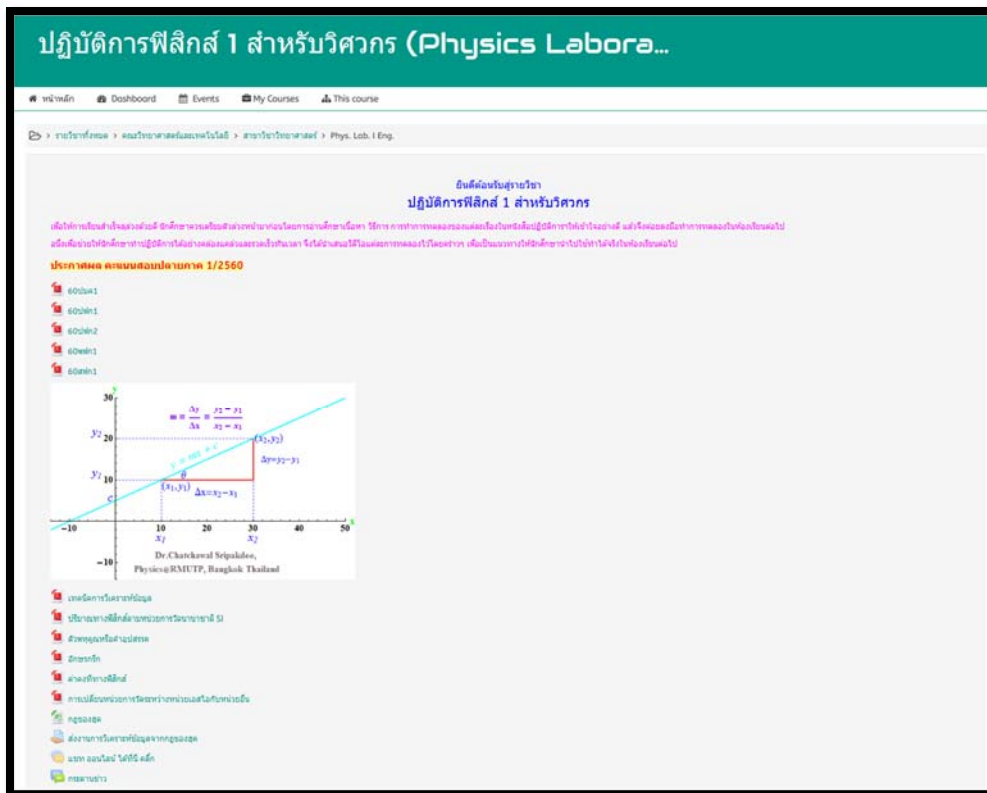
ปฏิบัติการฟิสิกส์ 1 สำหรับวิศวกร (Physics Labora...

หน้าหลัก Dashboard Events My Courses This course

> รายวิชาทั้งหมด > คณะวิทยาศาสตร์และเทคโนโลยี > สาขาวิชาวิทยาศาสตร์ > Phys. Lab. I Eng.

ยินดีต้อนรับสู่รายวิชา
ปฏิบัติการฟิสิกส์ 1 สำหรับวิศวกร

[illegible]

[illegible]

ประกาศผล คะแนนสอบปลายภาค 1/2560

60ปอด1

60ปพก1

60ปพก2

60พดก1

60สพก1

$m = \frac{\Delta y}{\Delta x} = \frac{y_2 - y_1}{x_2 - x_1}$

30

$y_2$ 20

$(x_2,y_2)$

$\Delta y = y_2 - y_1$

$y = mx + c$

$\theta$

$y_1$ 10

$(x_1,y_1)$ $\Delta x = x_2 - x_1$

c

−10 10 20 30 40 50

$x_1$ $x_2$

−10

Dr.Chatchawal Sripakdee, Physics@RMUTP, Bangkok Thailand

เทคนิคการวิเคราะห์ข้อมูล

ปริมาณทางฟิสิกส์และหน่วยการวัดนานาชาติ SI

ตัวพหุคูณหรืออุปสรรค

อักษรกรีก

ค่าคงที่ทางฟิสิกส์

การเปลี่ยนหน่วยการวัดระหว่างหน่วยเอสไอกับหน่วยอื่น

กฎของฮุค

ส่งงานการวิเคราะห์ข้อมูลจากกฎของฮุค

แบบ ออนไลน์ ได้ที่นี่ คลิ๊ก

กระดานข่าว